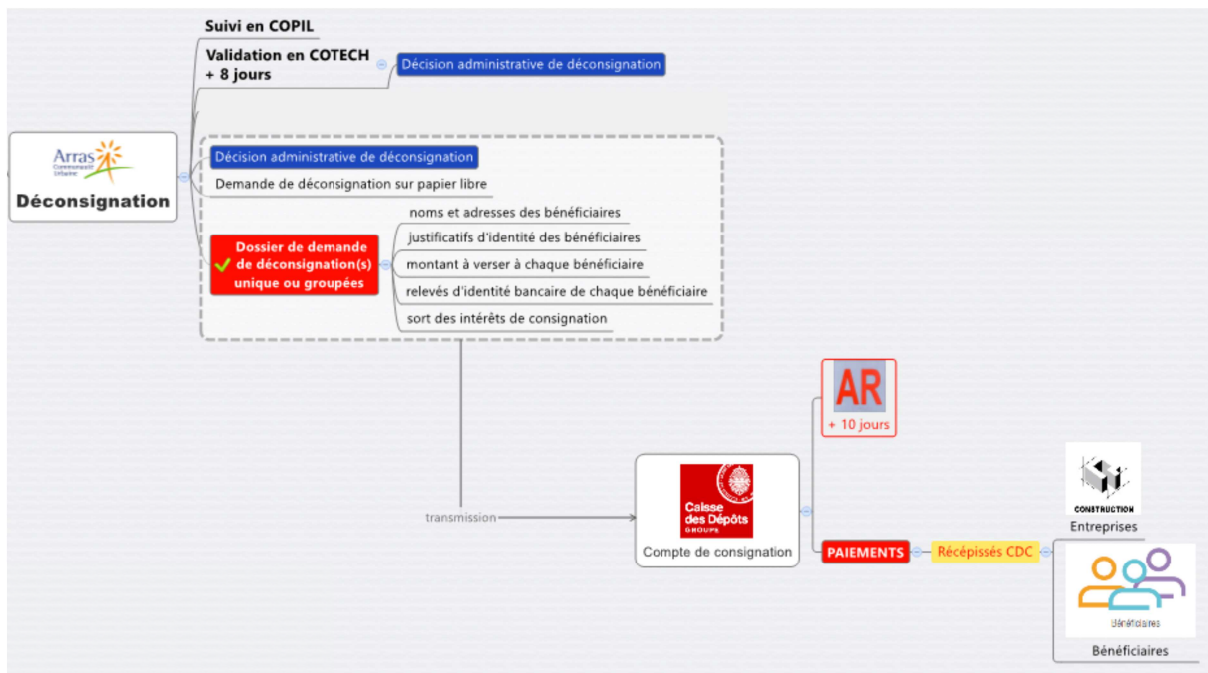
Arras
Communauté Urbaine
Déconsignation

Suivi en COPIL

Validation en COTECH + 8 jours

Décision administrative de déconsignation

Décision administrative de déconsignation

Demande de déconsignation sur papier libre

Dossier de demande de déconsignation(s) unique ou groupées

noms et adresses des bénéficiaires

justificatifs d'identité des bénéficiaires

montant à verser à chaque bénéficiaire

relevés d'identité bancaire de chaque bénéficiaire

sort des intérêts de consignation

transmission

Caisse des Dépôts
GROUPE

Compte de consignation

AR
+ 10 jours

PAIEMENTS

Récépissés CDC

CONSTRUCTION
Entreprises

Bénéficiaires
Bénéficiaires